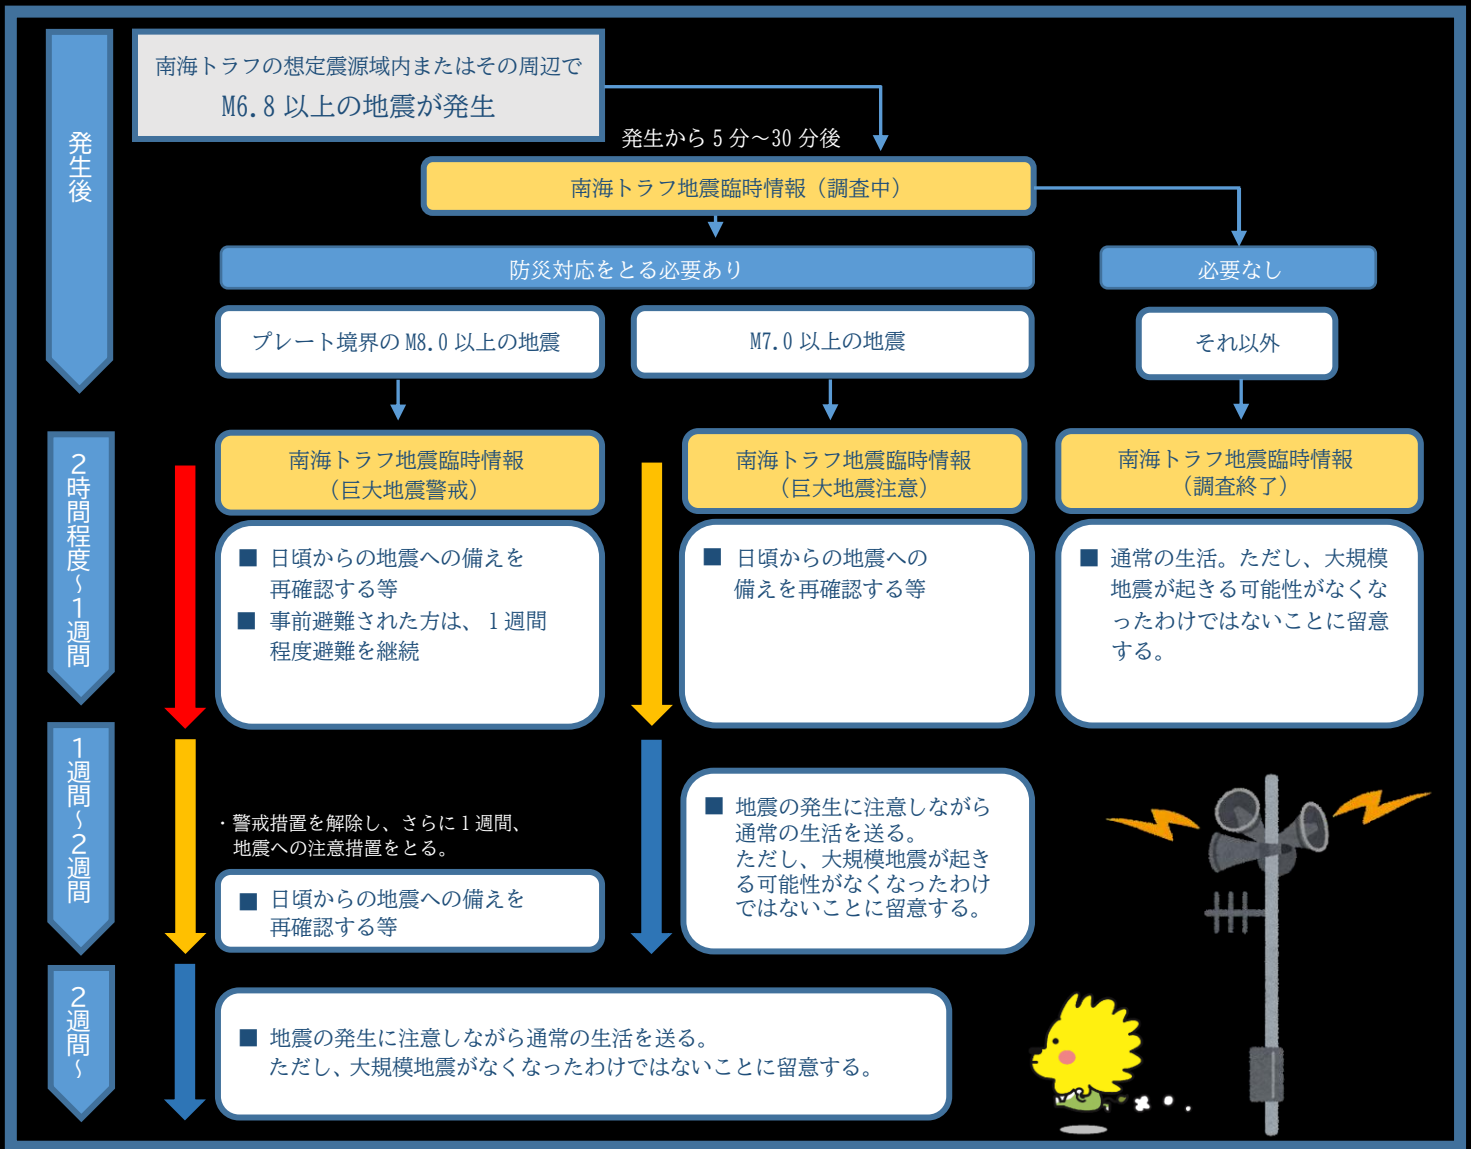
発生後

南海トラフの想定震源域内またはその周辺で
M6.8 以上の地震が発生

発生から 5 分～30 分後

南海トラフ地震臨時情報（調査中）

防災対応をとる必要あり

必要なし

プレート境界の M8.0 以上の地震

M7.0 以上の地震

それ以外

2時間程度～1週間

南海トラフ地震臨時情報
（巨大地震警戒）

■ 日頃からの地震への備えを再確認する等
■ 事前避難された方は、１週間程度避難を継続

南海トラフ地震臨時情報
（巨大地震注意）

■ 日頃からの地震への備えを再確認する等

南海トラフ地震臨時情報
（調査終了）

■ 通常の生活。ただし、大規模地震が起きる可能性がなくなったわけではないことに留意する。

1週間～2週間

・警戒措置を解除し、さらに 1 週間、地震への注意措置をとる。

■ 日頃からの地震への備えを再確認する等

■ 地震の発生に注意しながら通常の生活を送る。
ただし、大規模地震が起きる可能性がなくなったわけではないことに留意する。

2週間～

■ 地震の発生に注意しながら通常の生活を送る。
ただし、大規模地震がなくなったわけではないことに留意する。